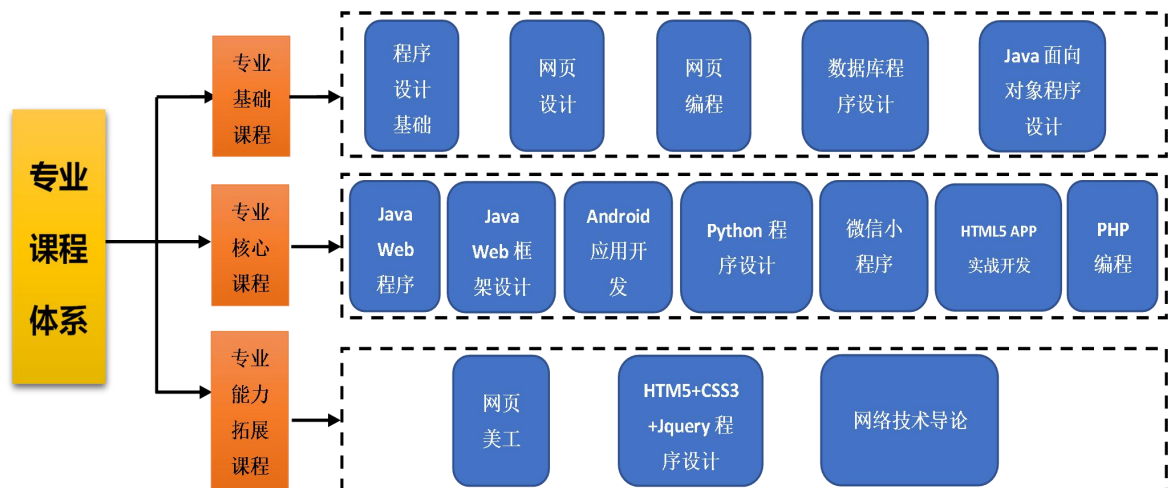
专业课程体系

专业基础课程

程序设计基础

网页设计

网页编程

数据库程序设计

Java 面向对象程序设计

专业核心课程

Java Web 程序

Java Web 框架设计

Android 应用开发

Python 程序设计

微信小程序

HTML5 APP 实战开发

PHP 编程

专业能力拓展课程

网页美工

HTM5+CSS3 +Jquery 程序设计

网络技术导论